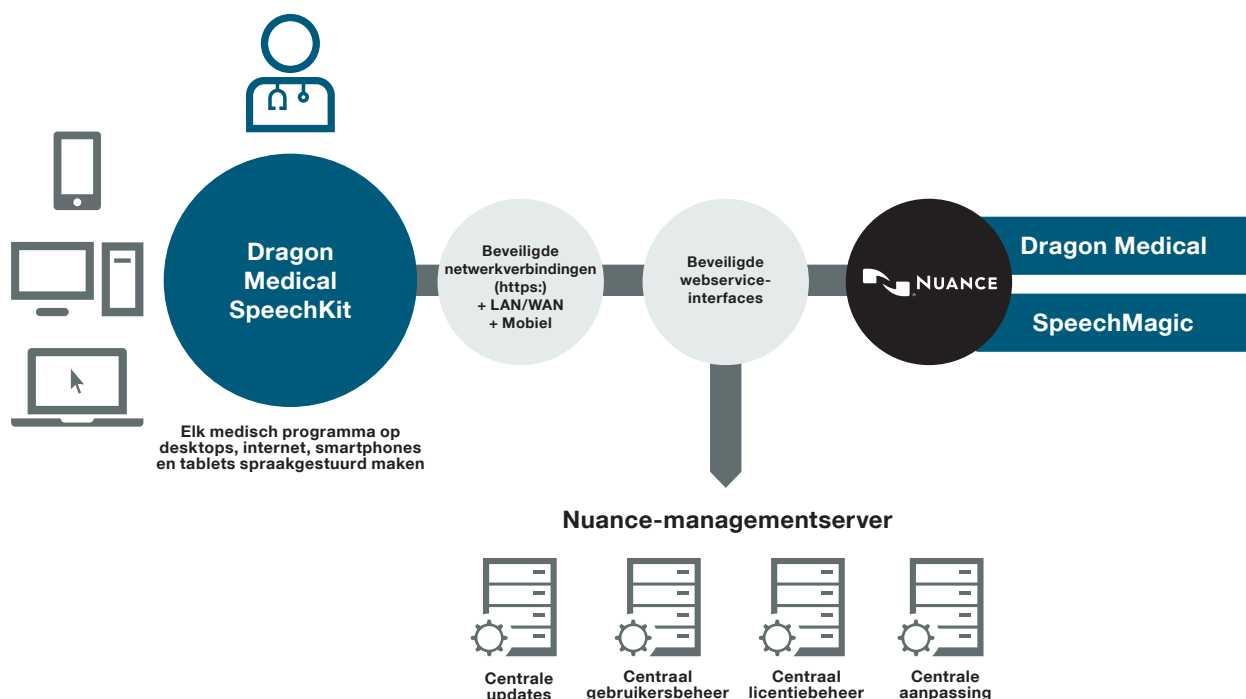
Dragon Medical SpeechKit

Elk medisch programma op desktops, internet, smartphones en tablets spraakgestuurd maken

Beveiligde netwerkverbindingen (https:) + LAN/WAN + Mobiel

Beveiligde webservice-interfaces

NUANCE

Dragon Medical

SpeechMagic

Nuance-managementserver

Centrale updates

Centraal gebruikersbeheer

Centraal licentiebeheer

Centrale aanpassing